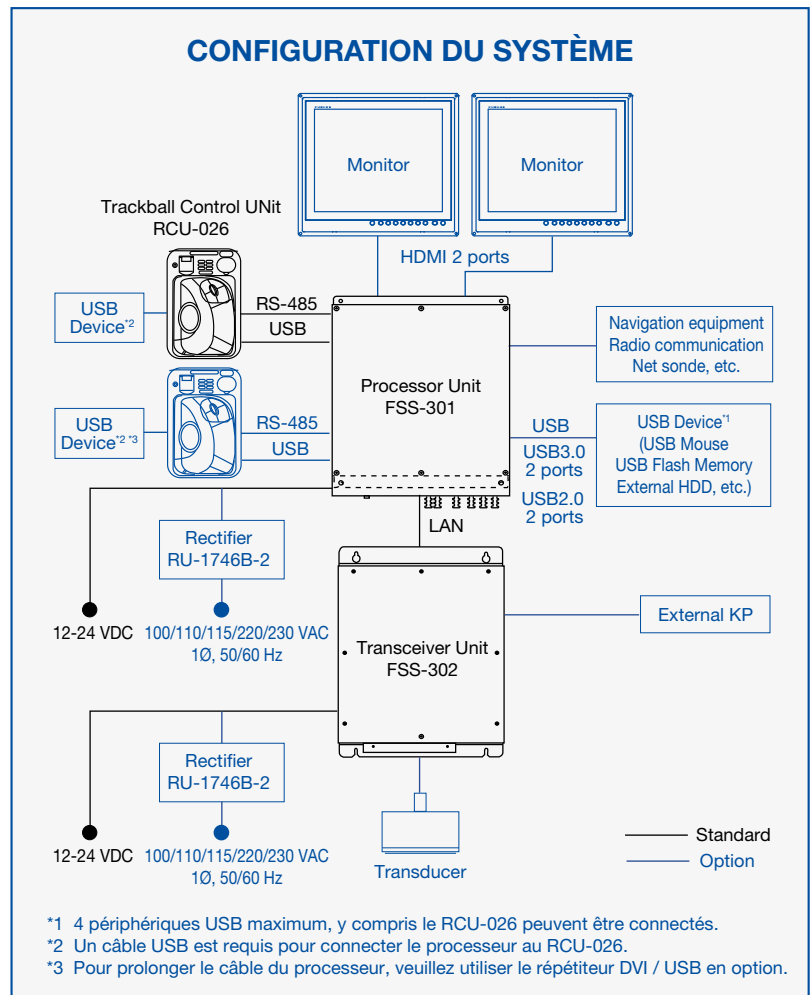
CONFIGURATION DU SYSTÈME

Monitor

Monitor

Trackball Control UNit
RCU-026

HDMI 2 ports

USB Device$^{*2}$

RS-485

USB

Navigation equipment
Radio communication
Net sonde, etc.

Processor Unit
FSS-301

USB Device$^{*2 *3}$

RS-485

USB

USB

USB Device$^{*1}$
(USB Mouse
USB Flash Memory
External HDD, etc.)

USB3.0
2 ports

USB2.0
2 ports

LAN

Rectifier
RU-1746B-2

12-24 VDC

100/110/115/220/230 VAC
1Ø, 50/60 Hz

External KP

Transceiver Unit
FSS-302

Rectifier
RU-1746B-2

12-24 VDC

100/110/115/220/230 VAC
1Ø, 50/60 Hz

Transducer

Standard

Option

*1 4 périphériques USB maximum, y compris le RCU-026 peuvent être connectés.
*2 Un câble USB est requis pour connecter le processeur au RCU-026.
*3 Pour prolonger le câble du processeur, veuillez utiliser le répétiteur DVI / USB en option.